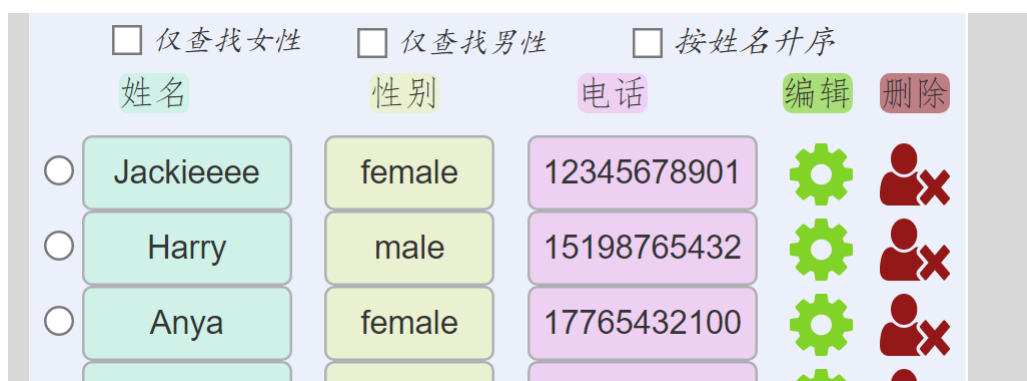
仅查找女性　仅查找男性　按姓名升序

| 姓名 | 性别 | 电话 | 编辑 | 删除 |
|---|---|---|---|---|
| Jackieeee | female | 12345678901 | | |
| Harry | male | 15198765432 | | |
| Anya | female | 17765432100 | | |